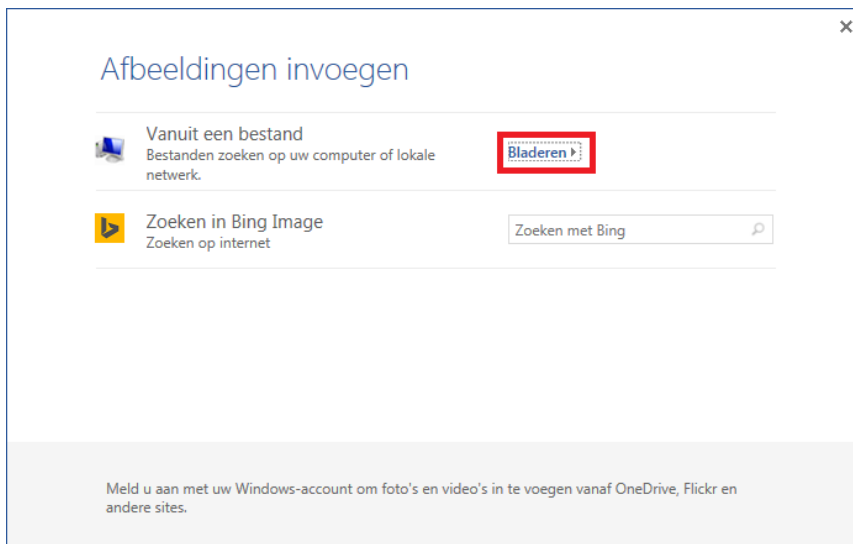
×

Afbeeldingen invoegen

Vanuit een bestand
Bestanden zoeken op uw computer of lokale netwerk.

Bladeren ▸

Zoeken in Bing Image
Zoeken op internet

Zoeken met Bing

Meld u aan met uw Windows-account om foto's en video's in te voegen vanaf OneDrive, Flickr en andere sites.